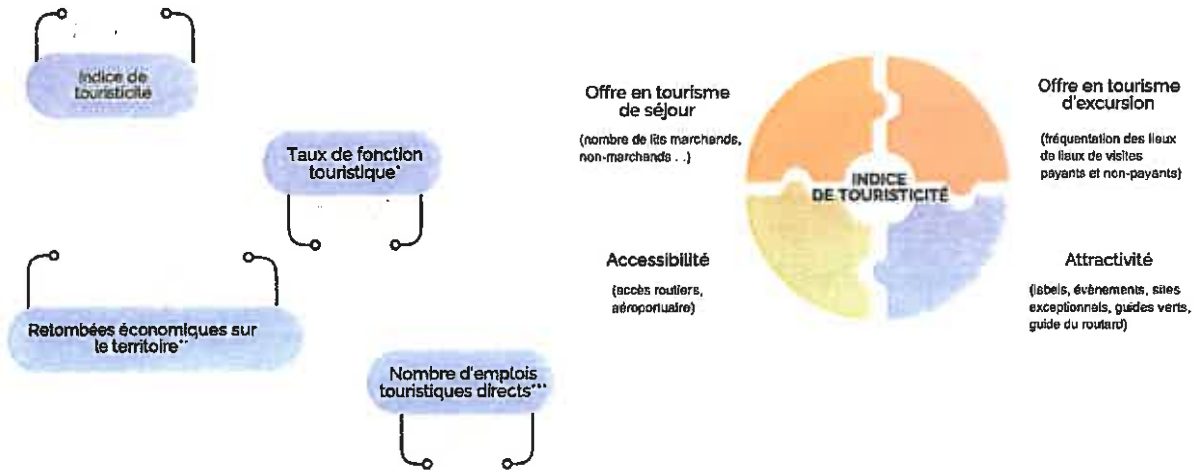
Indice de touristicité

Taux de fonction touristique*

Retombées économiques sur le territoire**

Nombre d'emplois touristiques directs***

Offre en tourisme de séjour

(nombre de lits marchands, non-marchands . .)

Offre en tourisme d'excursion

(fréquentation des lieux de lieux de visites payants et non-payants)

INDICE DE TOURISTICITÉ

Accessibilité

(accès routiers, aéroportuaire)

Attractivité

(labels, évènements, sites exceptionnels, guides verts, guide du routard)